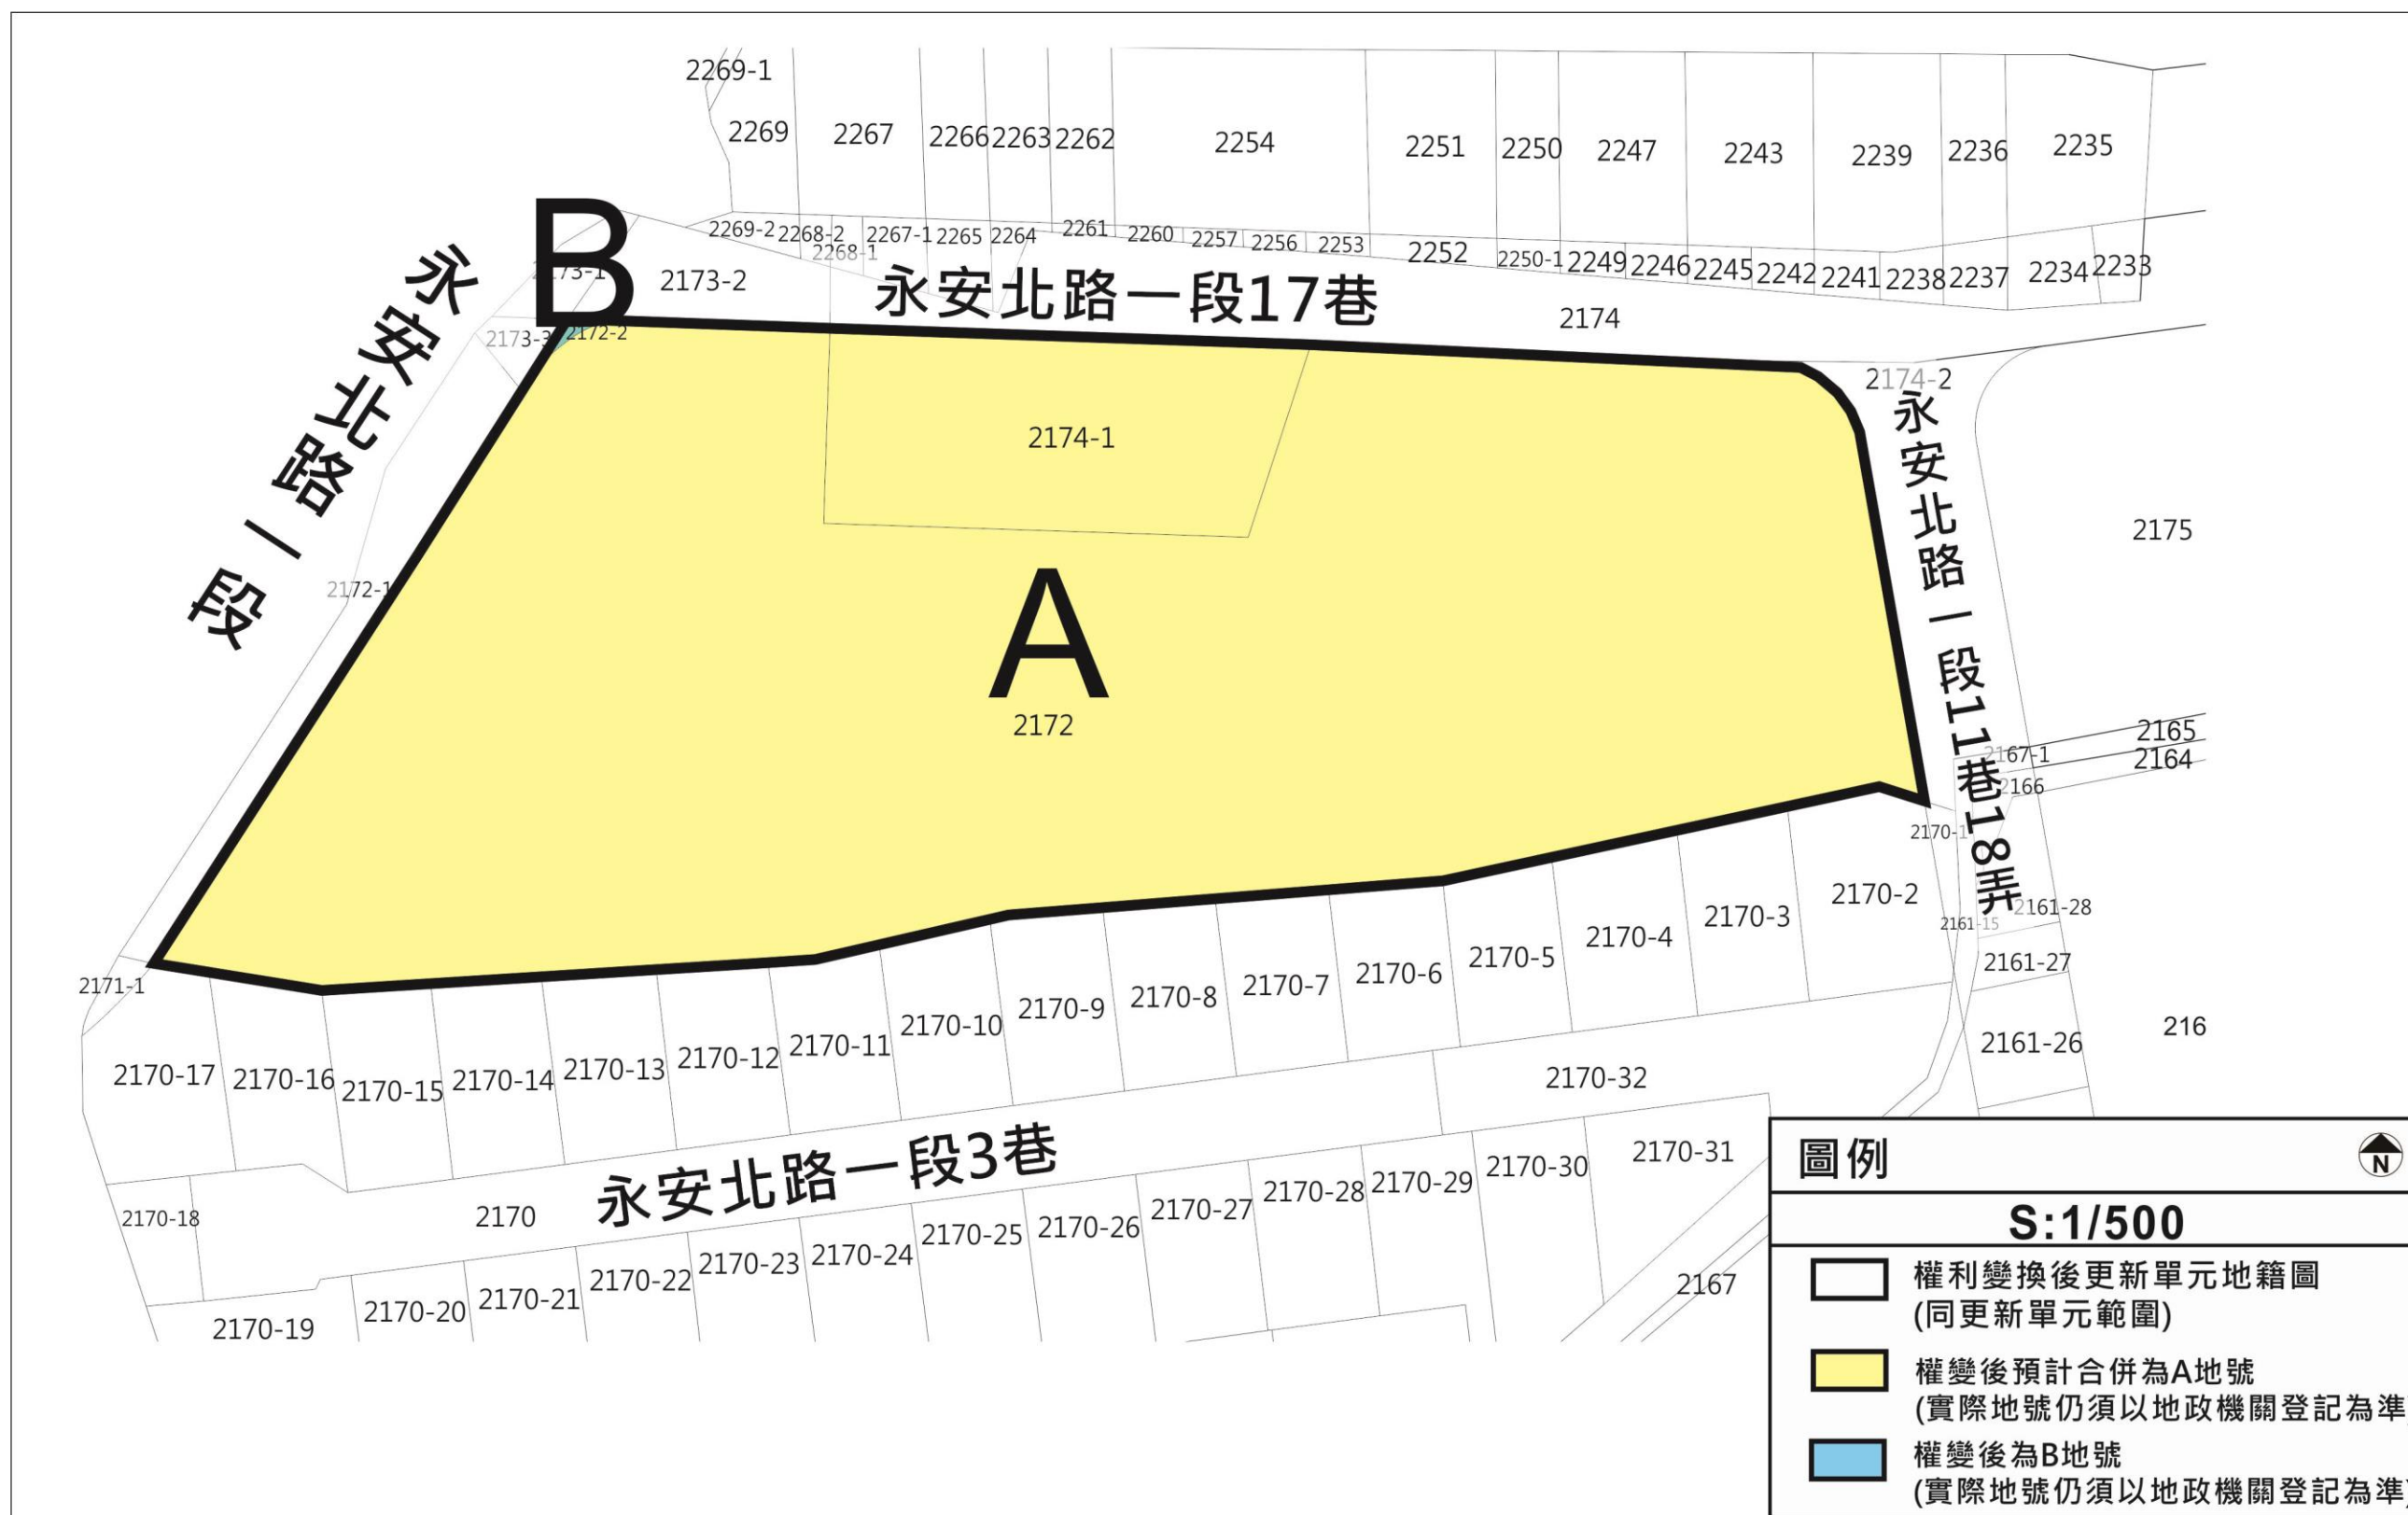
2269-1
2269 2267 2266 2263 2262 2254 2251 2250 2247 2243 2239 2236 2235

B
2269-2 2268-2 2268-1 2267-1 2265 2264 2261 2260 2257 2256 2253 2252 2250-1 2249 2246 2245 2242 2241 2238 2237 2234 2233

2173-1 2173-2
永安北路一段17巷
2174
2173-3 2172-2
永安北路一段
2174-2
2174-1
永安北路一段11巷18弄
2175
2172-1
A
2172
2165
2164
2167-1
2166
2170-1
2170-2
2161-28
2161-15
2170-3
2170-4
2170-5
2170-6
2170-7
2170-8
2170-9
2170-10
2161-27
2171-1
2170-11
2170-12
2170-13
2170-14
2170-15
2170-16
2170-17
216
2161-26
2170-32
2170-31
2170-30
2170-29
2170-28
2170-27
2170-26
2170-25
2170-24
2170-23
2170-22
2170-21
2170-20
2170-19
2170-18
2170
永安北路一段3巷
2167

圖例
N
S:1/500
權利變換後更新單元地籍圖
(同更新單元範圍)
權變後預計合併為A地號
(實際地號仍須以地政機關登記為準
權變後為B地號
(實際地號仍須以地政機關登記為準